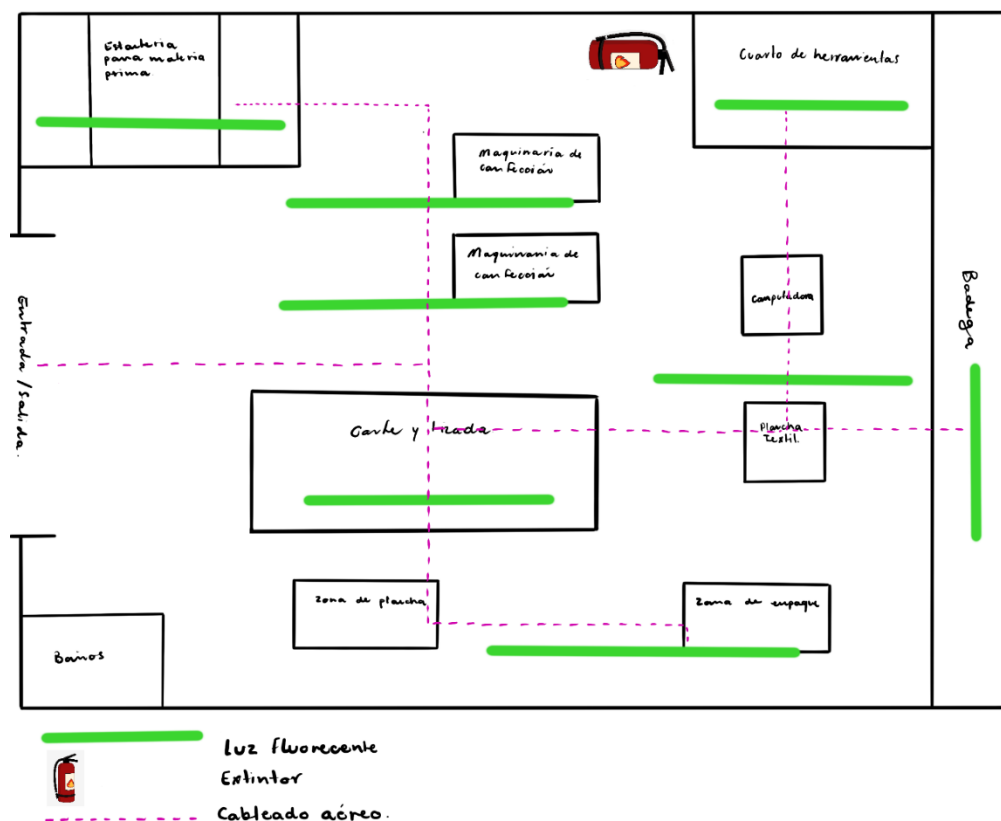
Estanteria para materia prima

Cuarto de herramientas

Maquinaria de confección

Maquinaria de confección

Computadora

Bodega

Entrada / Salida.

Corte y trazado

Plancha Textil

Zona de plancha

Zona de empaque

Baños

luz fluorecente

Extintor

Cableado aéreo.